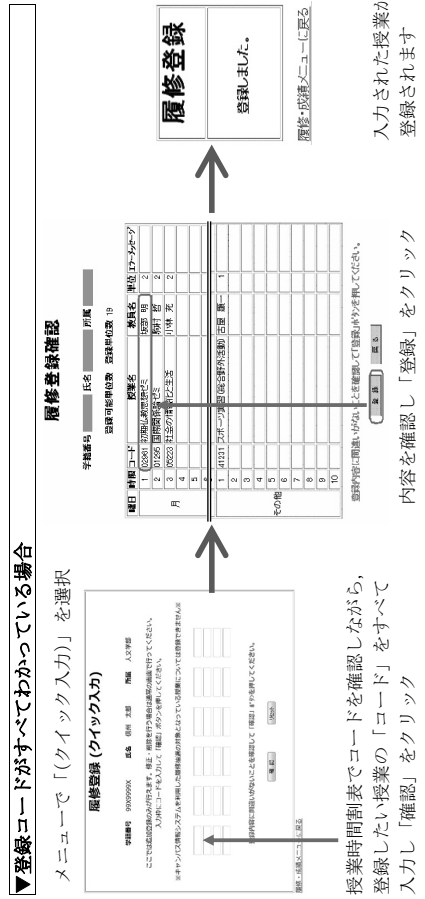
▼登録コードがすべてわかっている場合

メニューで「(クイック入力)」を選択

履修登録 (クイック入力)

学籍番号 99X9999X 氏名 信州 太郎 所属 人文学部

ここでは履修登録の入力を行います。修正・削除を行う場合は通常の画面で行ってください。入力用にコードを入力して「確認」ボタンを押してください。

※キャンパス情報システムを利用した履修登録の対象になっていない授業については登録できません。

登録内容に間違いがないことを確認して「確認」ボタンを押してください。

確認 リセット

履修・成績メニューに戻る

授業時間割表でコードを確認しながら、登録したい授業の「コード」をすべて入力し「確認」をクリック

履修登録確認

学籍番号 氏名 所属

登録可能単位数 登録単位数 19

| 曜日 | 時限 | コード | 授業名 | 教員名 | 単位 | エラーメッセージ |
|---|---|---|---|---|---|---|
| 月 | 1 | 02361 | 初期山岳環境学ゼミ | 笹部 明 | 2 | |
| | 2 | 01295 | 国際関係論ゼミ | 野村 哲 | 2 | |
| | 3 | 00223 | 社会の情報化と生活 | 川峰 完 | 2 | |
| | 4 | | | | | |
| | 5 | | | | | |
| | 6 | | | | | |
| その他 | 1 | 41231 | スポーツ実習(総合野外活動) | 古屋 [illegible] | 1 | |
| | 2 | | | | | |
| | 3 | | | | | |
| | 4 | | | | | |
| | 5 | | | | | |
| | 6 | | | | | |
| | 7 | | | | | |
| | 8 | | | | | |
| | 9 | | | | | |
| | 10 | | | | | |

登録内容に間違いがないことを確認して「登録」ボタンを押してください。

登録 戻る

内容を確認し「登録」をクリック

履修登録

登録しました。

履修・成績メニューに戻る

入力された授業が登録されます